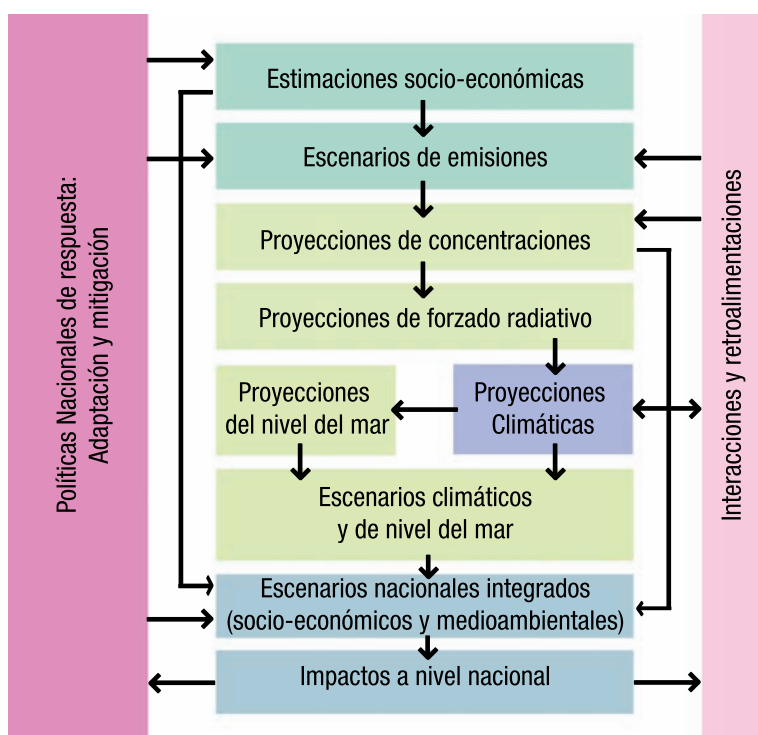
Políticas Nacionales de respuesta: Adaptación y mitigación

Estimaciones socio-económicas

Escenarios de emisiones

Proyecciones de concentraciones

Proyecciones de forzado radiativo

Proyecciones del nivel del mar

Proyecciones Climáticas

Escenarios climáticos y de nivel del mar

Escenarios nacionales integrados (socio-económicos y medioambientales)

Impactos a nivel nacional

Interacciones y retroalimentaciones